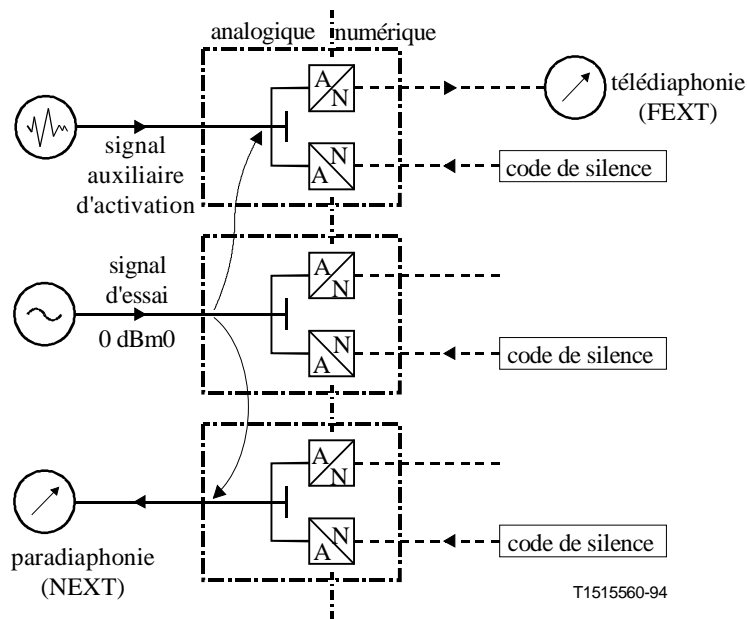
analogique numérique

A N

télédiaphonie (FEXT)

signal auxiliaire d'activation

N A

code de silence

signal d'essai

0 dBm0

A N

N A

code de silence

A N

N A

paradiaphonie (NEXT)

code de silence

T1515560-94